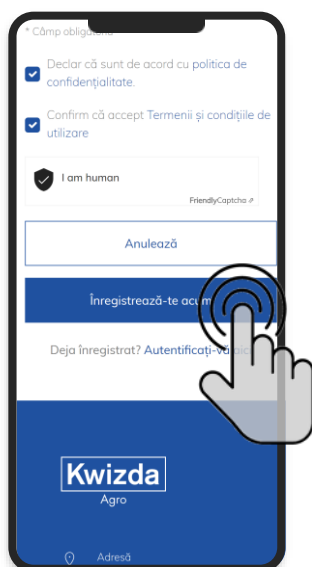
* Câmp obligatoriu

Declar că sunt de acord cu politica de confidențialitate.

Confirm că accept Termenii și condițiile de utilizare

I am human

FriendlyCaptcha

Anulează

Înregistrează-te acu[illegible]

Deja înregistrat? Autentificați-vă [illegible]

Kwizda
Agro

Adresă